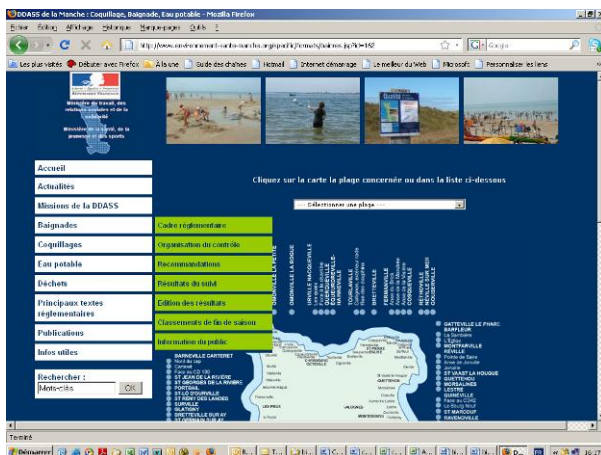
DDASS de la Manche : Coquillage, Baignade, Eau potable - Mozilla Firefox

Fichier Édition Affichage Historique Marque-pages Outils ?

http://www.environnement-santé-manche.org/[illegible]

Google

Les plus visités Débuter avec Firefox À la une Guide des chaînes Hotmail Internet dépannage Le meilleur du Web Microsoft Personnaliser les liens

Ministère du travail, des relations sociales et de la solidarité

Ministère de la santé, de la jeunesse et des sports

Accueil

Actualités

Missions de la DDASS

Baignades

Coquillages

Eau potable

Déchets

Principaux textes réglementaires

Publications

Infos utiles

Rechercher :

Mots-clés

OK

Cliquez sur la carte la plage concernée ou dans la liste ci-dessous

---- Sélectionner une plage ----

Cadre réglementaire

Organisation du contrôle

Recommandations

Résultats du suivi

Édition des résultats

Classements de fin de saison

Information du public

OMONVILLE LA PETITE

OMONVILLE LA ROGUE

URVILLE NACQUEVILLE

QUERQUEVILLE

TOURLAVILLE

BRETTEVILLE

FERMANVILLE

COSQUEVILLE

RÉVILLE

GATTEVILLE LE PHARE

BARFLEUR

MONTFARVILLE

ST VAAST LA HOUGUE

QUETTEHOU

MORSALINES

LESTRE

QUINÉVILLE

ST MARCOUF

RAVENOVILLE

BARNEVILLE CARTERET

ST JEAN DE LA RIVIÈRE

ST GEORGES DE LA RIVIÈRE

PORTBAIL

ST LÔ D'OURVILLE

ST RÉMY DES LANDES

SURVILLE

GLATIGNY

BRETTEVILLE SUR AY

Terminé

Démarrer